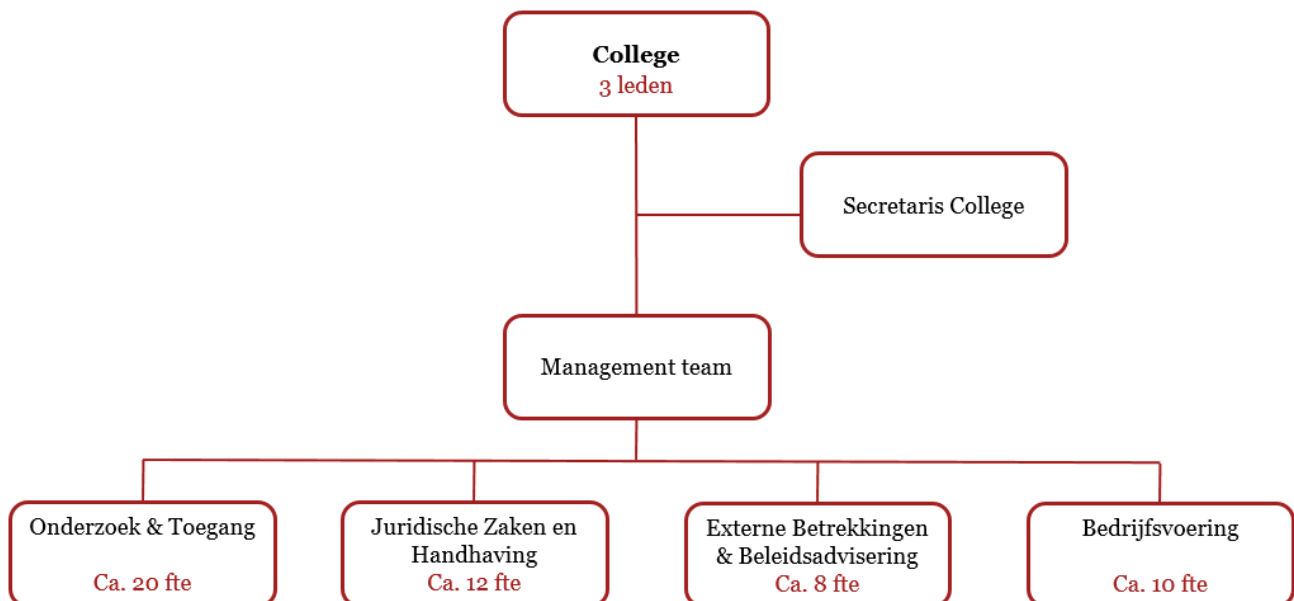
College
3 leden

Secretaris College

Management team

Onderzoek & Toegang

Ca. 20 fte

Juridische Zaken en Handhaving
Ca. 12 fte

Externe Betrekkingen & Beleidsadvisering
Ca. 8 fte

Bedrijfsvoering

Ca. 10 fte